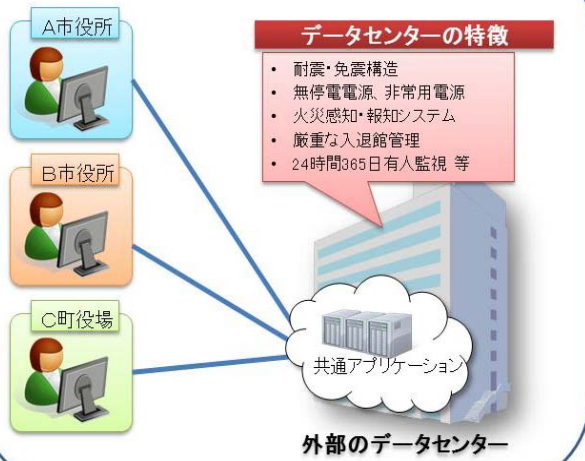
A市役所

B市役所

C町役場

データセンターの特徴

• 耐震・免震構造
• 無停電電源、非常用電源
• 火災感知・報知システム
• 厳重な入退館管理
• 24時間365日有人監視 等

共通アプリケーション

外部のデータセンター